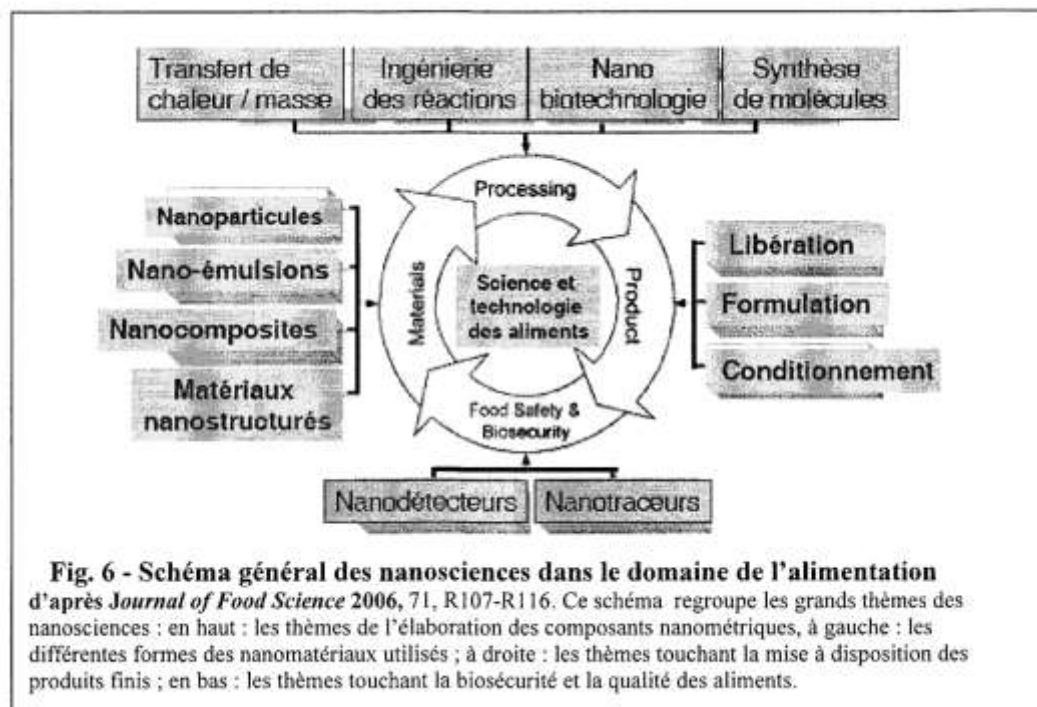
Transfert de chaleur / masse

Ingénierie des réactions

Nano biotechnologie

Synthèse de molécules

Processing

Nanoparticules

Nano-émulsions

Nanocomposites

Matériaux nanostructurés

Materials

Science et technologie des aliments

Product

Libération

Formulation

Conditionnement

Food Safety & Biosecurity

Nanodétecteurs

Nanotraceurs

Fig. 6 - Schéma général des nanosciences dans le domaine de l'alimentation d'après *Journal of Food Science* 2006, 71, R107-R116. Ce schéma regroupe les grands thèmes des nanosciences : en haut : les thèmes de l'élaboration des composants nanométriques, à gauche : les différentes formes des nanomatériaux utilisés ; à droite : les thèmes touchant la mise à disposition des produits finis ; en bas : les thèmes touchant la biosécurité et la qualité des aliments.